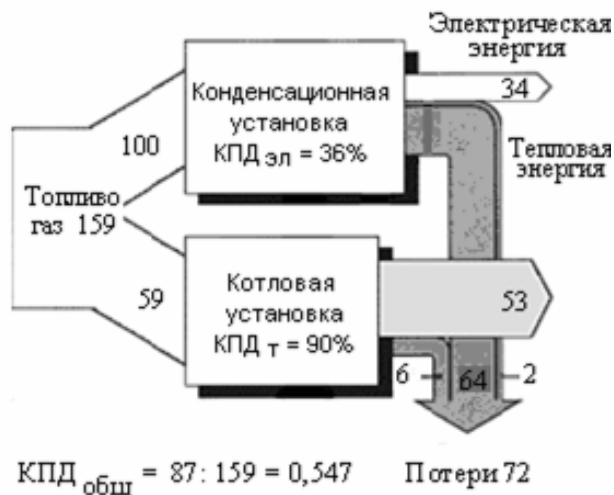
Электрическая энергия

34

Конденсационная установка КПД $_{эл}$ = 36%

100

Тепловая энергия

Топливо газ 159

59

Котловая установка КПД $_{т}$ = 90%

53

6

64

2

КПД $_{общ}$ = 87 : 159 = 0,547

Потери 72